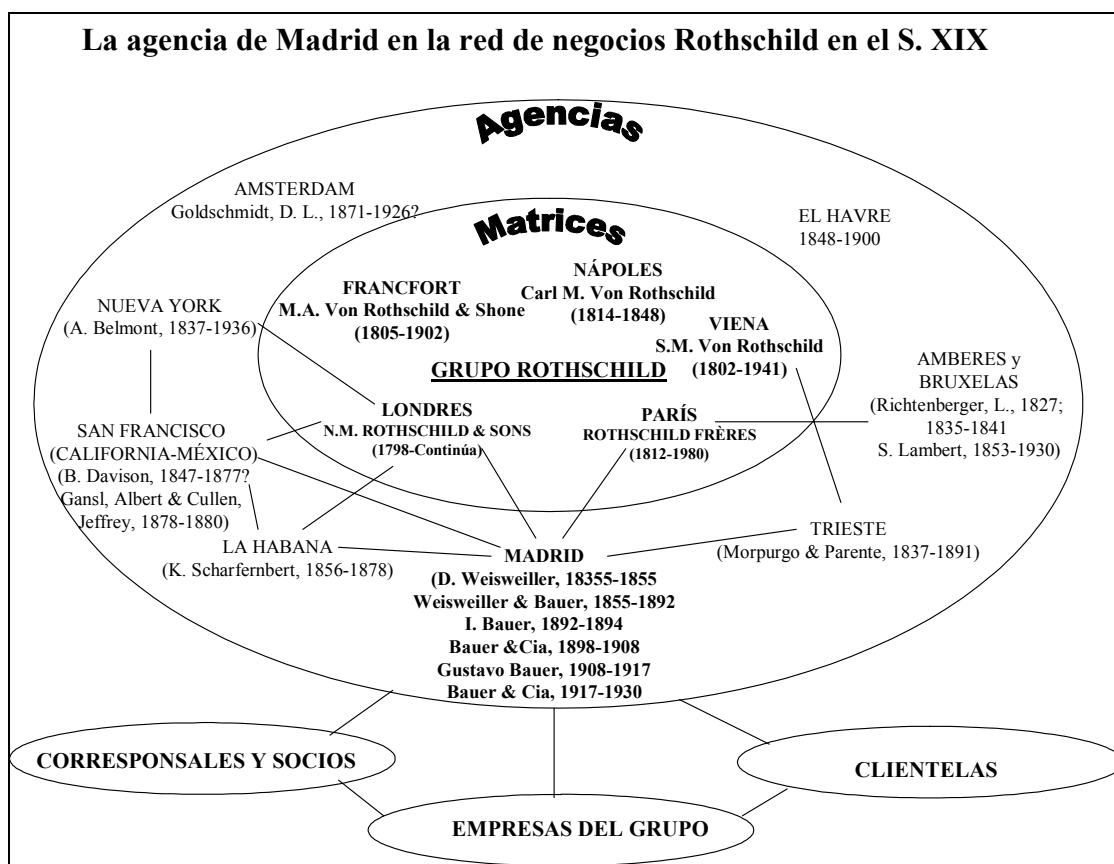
La agencia de Madrid en la red de negocios Rothschild en el S. XIX

Agencias

AMSTERDAM
Goldschmidt, D. L., 1871-1926?

Matrices

EL HAVRE
1848-1900

FRANCFORT
M.A. Von Rothschild & Shone
(1805-1902)

NÁPOLES
Carl M. Von Rothschild
(1814-1848)

NUEVA YORK
(A. Belmont, 1837-1936)

VIENA
S.M. Von Rothschild
(1802-1941)

GRUPO ROTHSCHILD

AMBERES y BRUXELAS
(Richtenberger, L., 1827; 1835-1841
S. Lambert, 1853-1930)

LONDRES
N.M. ROTHSCHILD & SONS
(1798-Continúa)

PARÍS
ROTHSCHILD FRÈRES
(1812-1980)

SAN FRANCISCO
(CALIFORNIA-MÉXICO)
(B. Davison, 1847-1877?
Gansl, Albert & Cullen, Jeffrey, 1878-1880)

TRIESTE
(Morpurgo & Parente, 1837-1891)

LA HABANA
(K. Scharfernbert, 1856-1878)

MADRID
(D. Weisweiller, 18355-1855
Weisweiller & Bauer, 1855-1892
I. Bauer, 1892-1894
Bauer &Cia, 1898-1908
Gustavo Bauer, 1908-1917
Bauer & Cia, 1917-1930

CORRESPONSALES Y SOCIOS

CLIENTELAS

EMPRESAS DEL GRUPO